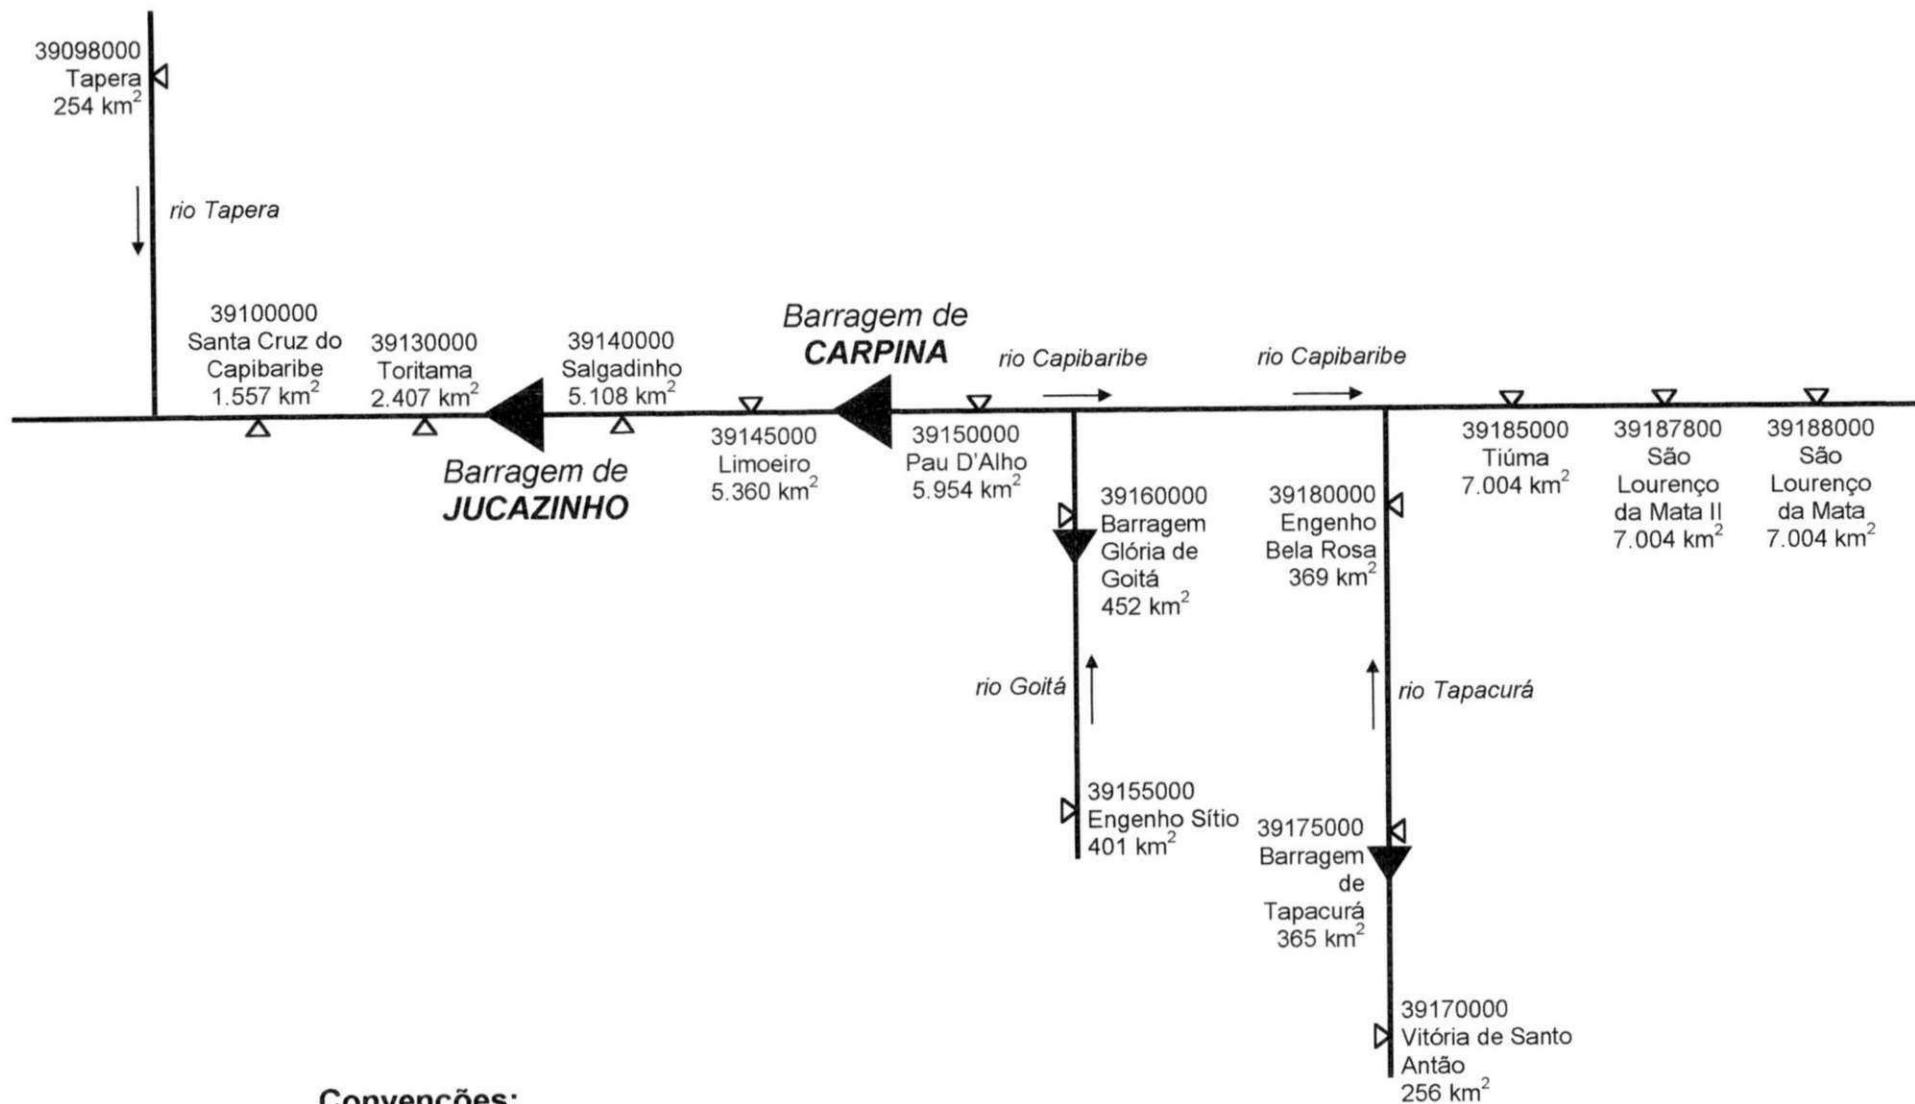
39098000
Tapera
254 km$^2$

rio Tapera

39100000
Santa Cruz do Capibaribe
1.557 km$^2$

39130000
Toritama
2.407 km$^2$

Barragem de
JUCAZINHO

39140000
Salgadinho
5.108 km$^2$

39145000
Limoeiro
5.360 km$^2$

Barragem de
CARPINA

39150000
Pau D'Alho
5.954 km$^2$

rio Capibaribe

rio Capibaribe

39160000
Barragem
Glória de
Goitá
452 km$^2$

rio Goitá

39155000
Engenho Sítio
401 km$^2$

39180000
Engenho
Bela Rosa
369 km$^2$

rio Tapacurá

39175000
Barragem
de
Tapacurá
365 km$^2$

39170000
Vitória de Santo
Antão
256 km$^2$

39185000
Tiúma
7.004 km$^2$

39187800
São
Lourenço
da Mata II
7.004 km$^2$

39188000
São
Lourenço
da Mata
7.004 km$^2$

Convenções: